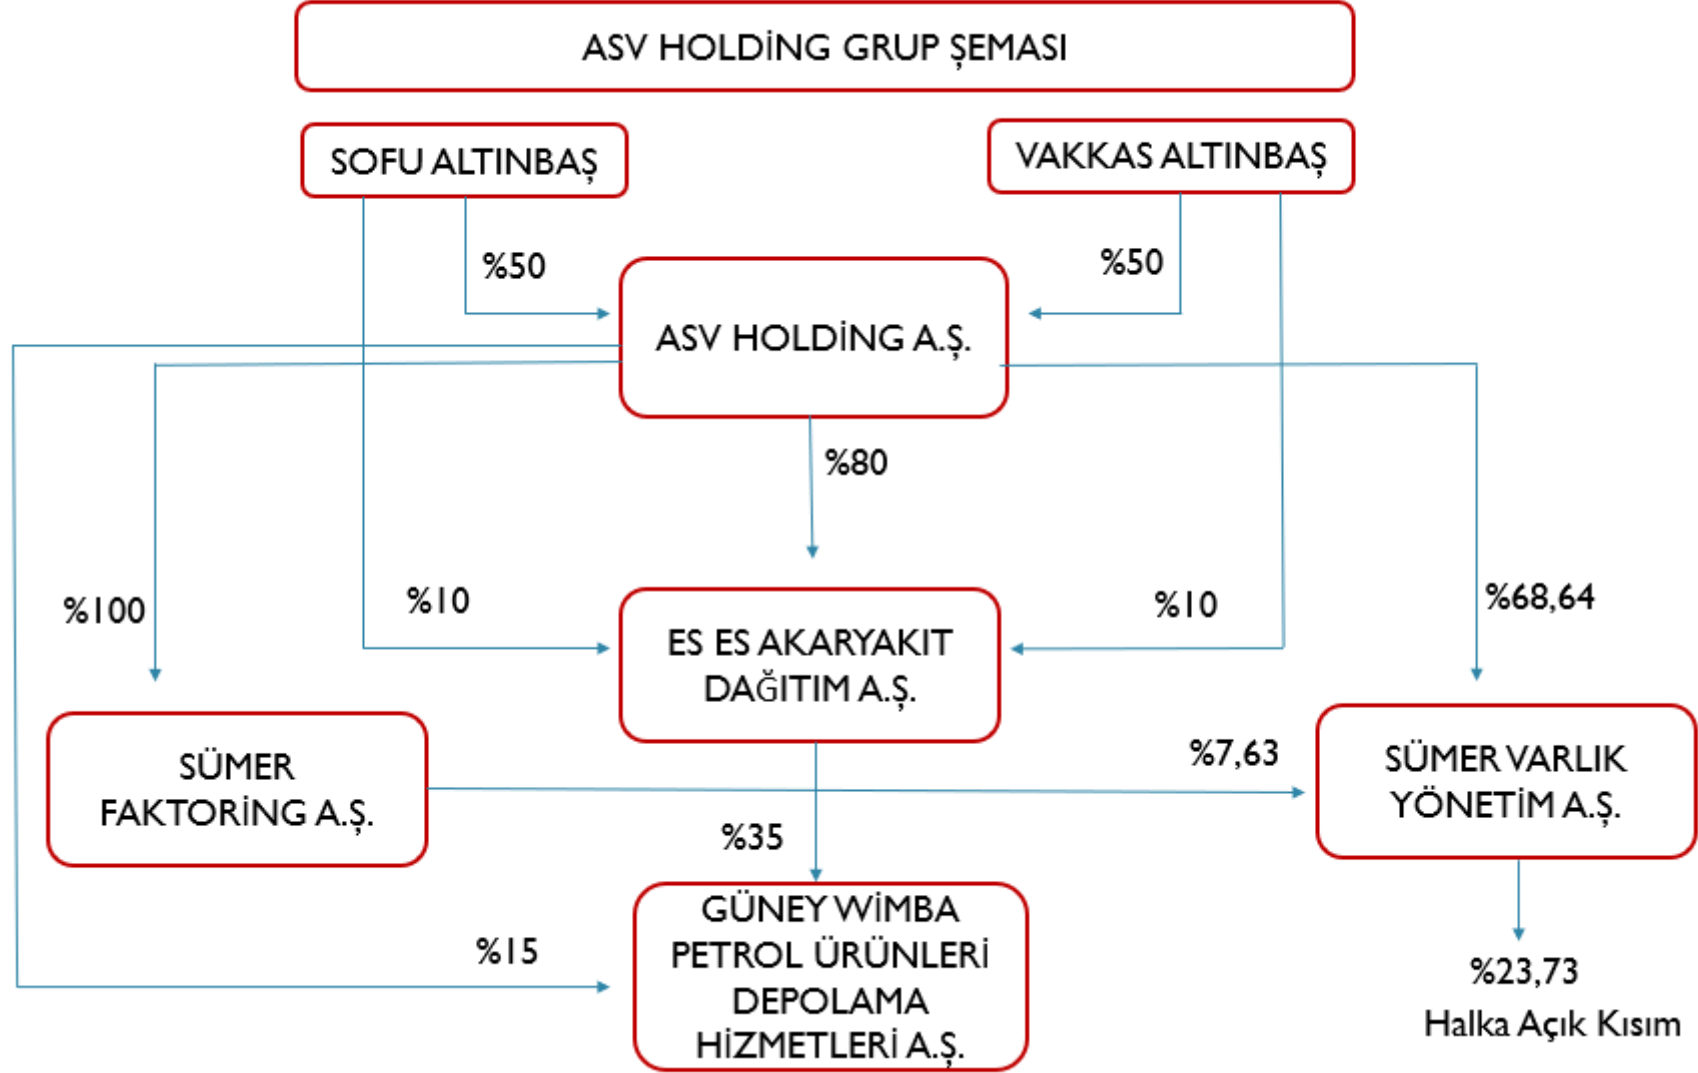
ASV HOLDİNG GRUP ŞEMASI

SOFU ALTINBAŞ

VAKKAS ALTINBAŞ

%50

%50

ASV HOLDİNG A.Ş.

%80

%100

%10

%10

%68,64

ES ES AKARYAKIT DAĞITIM A.Ş.

SÜMER FAKTORİNG A.Ş.

%7,63

SÜMER VARLIK YÖNETİM A.Ş.

%35

GÜNEY WİMBA PETROL ÜRÜNLERİ DEPOLAMA HİZMETLERİ A.Ş.

%15

%23,73
Halka Açık Kısım